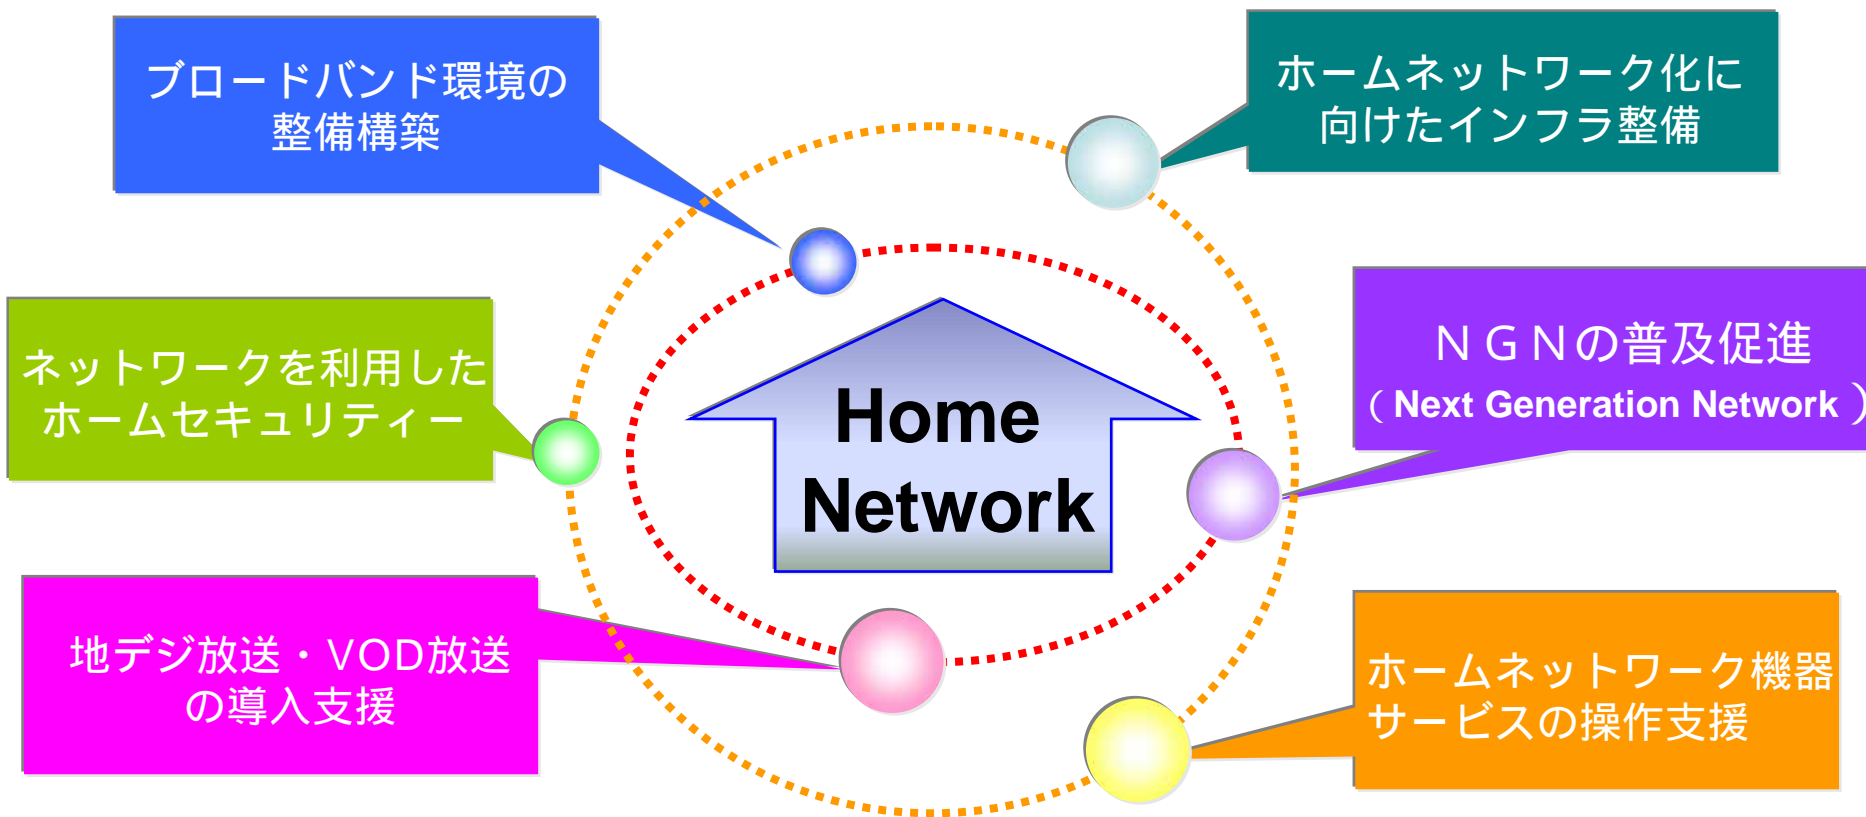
ブロードバンド環境の整備構築

ホームネットワーク化に向けたインフラ整備

ネットワークを利用したホームセキュリティー

Home Network

ＮＧＮの普及促進
（Next Generation Network）

地デジ放送・VOD放送の導入支援

ホームネットワーク機器サービスの操作支援